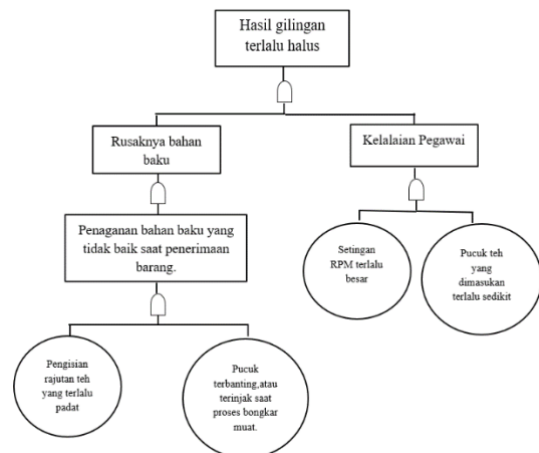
Hasil gilingan terlalu halus

Rusaknya bahan baku

Kelalaian Pegawai

Penaganan bahan baku yang tidak baik saat penerimaan barang.

Setingan RPM terlalu besar

Pucuk teh yang dimasukan terlalu sedikit

Pengisian rajutan teh yang terlalu padat

Pucuk terbanting,atau terinjak saat proses bongkar muat.